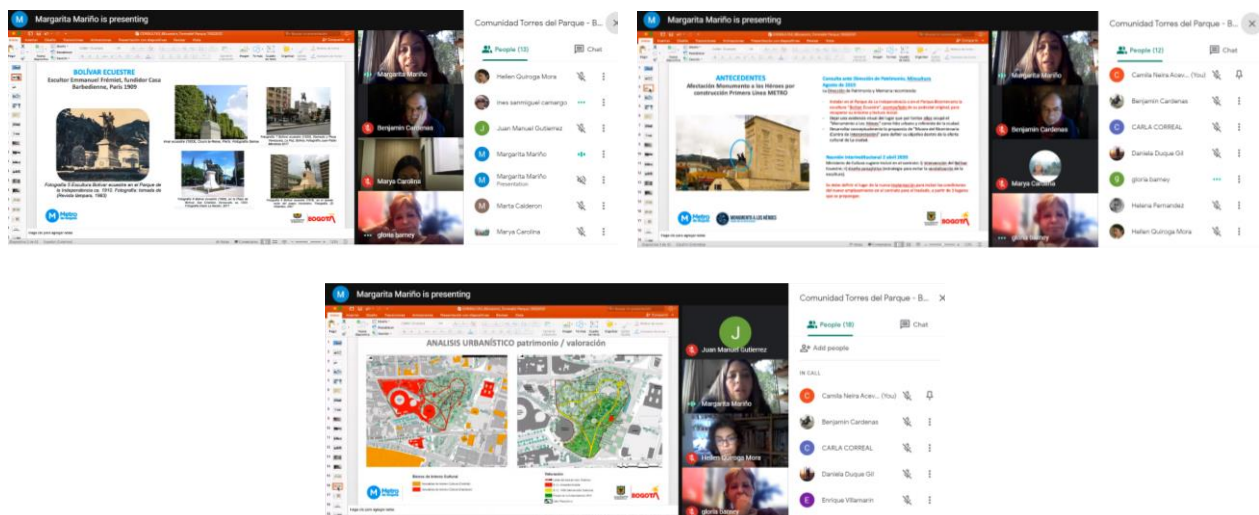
Margarita Mariño is presenting

BOLÍVAR ECUESTRE
Escultor Emmanuel Frémiet, fundidor Casa Barbedienne, París 1909

Fotografía 5 Escultura Bolívar ecuestre en el Parque de la Independencia ca. 1910. Fotografía: tomada de (Revista Lámpara, 1982)

Margarita Mariño
Benjamin Cardenas
Marya Carolina
gloria barney

Comunidad Torres del Parque - B...
People (13)
Chat
Hellen Quiroga Mora
ines sanmiguel camargo
Juan Manuel Gutierrez
Margarita Mariño
Margarita Mariño Presentation
Marta Calderon
Marya Carolina

Margarita Mariño is presenting

ANTECEDENTES
Afectación Monumento a los Héroes por construcción Primera Línea METRO

MONUMENTO A LOS HÉROES

BOGOTÁ

Margarita Mariño
Benjamin Cardenas
Marya Carolina
gloria barney

Comunidad Torres del Parque - B...
People (12)
Chat
Camila Neira Acev... (You)
Benjamin Cardenas
CARLA CORREAL
Daniela Duque Gil
gloria barney
Helena Fernandez
Hellen Quiroga Mora

Margarita Mariño is presenting

ANALISIS URBANÍSTICO patrimonio / valoración

BOGOTÁ

Juan Manuel Gutierrez
Margarita Mariño
Hellen Quiroga Mora
gloria barney

Comunidad Torres del Parque - B...
People (10)
Chat
Add people
IN CALL
Camila Neira Acev... (You)
Benjamin Cardenas
CARLA CORREAL
Daniela Duque Gil
Enrique Villamarin